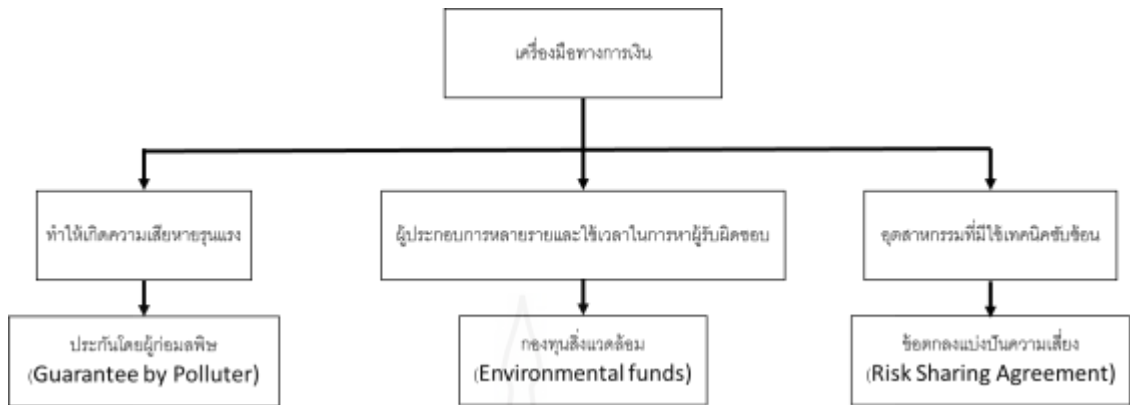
เครื่องมือทางการเงิน

ทำให้เกิดความเสียหายรุนแรง

ผู้ประกอบการหลายรายและใช้เวลาในการหาผู้รับผิดชอบ

อุตสาหกรรมที่มีใช้เทคนิคซับซ้อน

ประกันโดยผู้ก่อมลพิษ (Guarantee by Polluter)

กองทุนสิ่งแวดล้อม (Environmental funds)

ข้อตกลงแบ่งปันความเสี่ยง (Risk Sharing Agreement)